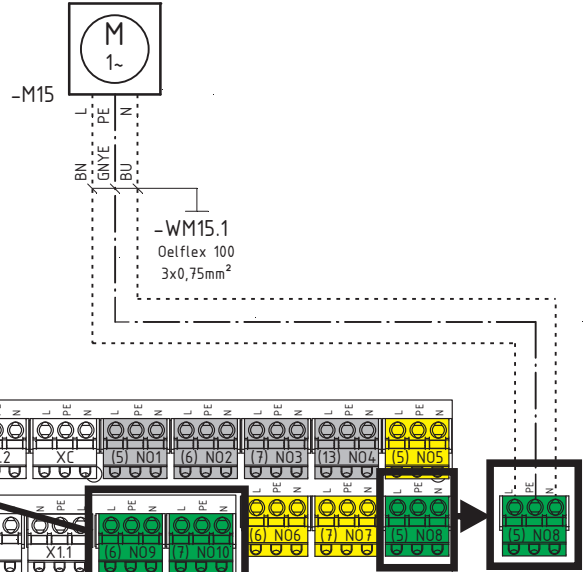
M
1~

-M15

L PE N

BN GNYE BU

-WM15.1
Oelflex 100
3x0,75mm²

N L PE N L PE N L PE N L PE N L PE N L PE N L PE N

2 XC (5) N01 (6) N02 (7) N03 (13) N04 (5) N05

N PE N L PE N L PE N L PE N L PE N L PE N L PE N

X1.1 (6) N09 (7) N010 (6) N06 (7) N07 (5) N08 (5) N08